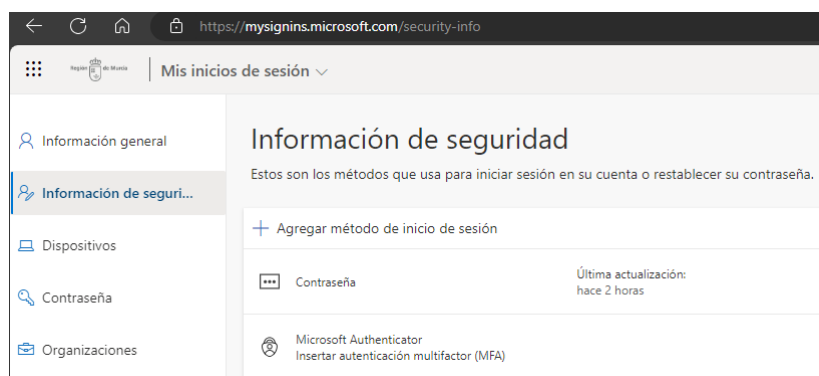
https://mysignins.microsoft.com/security-info

Región de Murcia

Mis inicios de sesión

Información general

Información de seguri...

Dispositivos

Contraseña

Organizaciones

Información de seguridad

Estos son los métodos que usa para iniciar sesión en su cuenta o restablecer su contraseña.

+ Agregar método de inicio de sesión

Contraseña

Última actualización:
hace 2 horas

Microsoft Authenticator
Insertar autenticación multifactor (MFA)